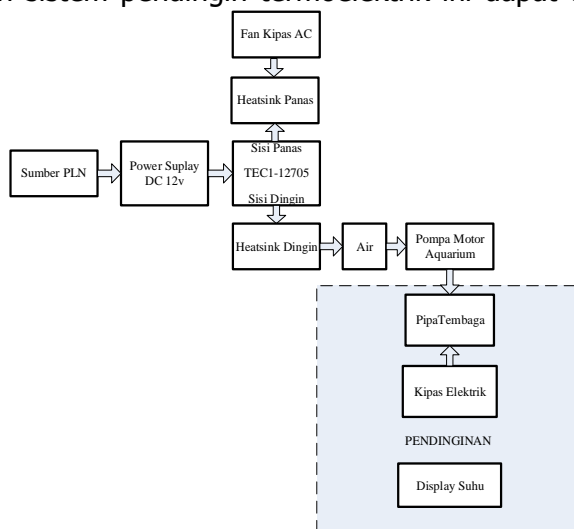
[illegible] sistem pendingin termoelektrik ini dapat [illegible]

Fan Kipas AC

Heatsink Panas

Sumber PLN

Power Suplay DC 12v

Sisi Panas
TEC1-12705
Sisi Dingin

Heatsink Dingin

Air

Pompa Motor Aquarium

PipaTembaga

Kipas Elektrik

PENDINGINAN

Display Suhu